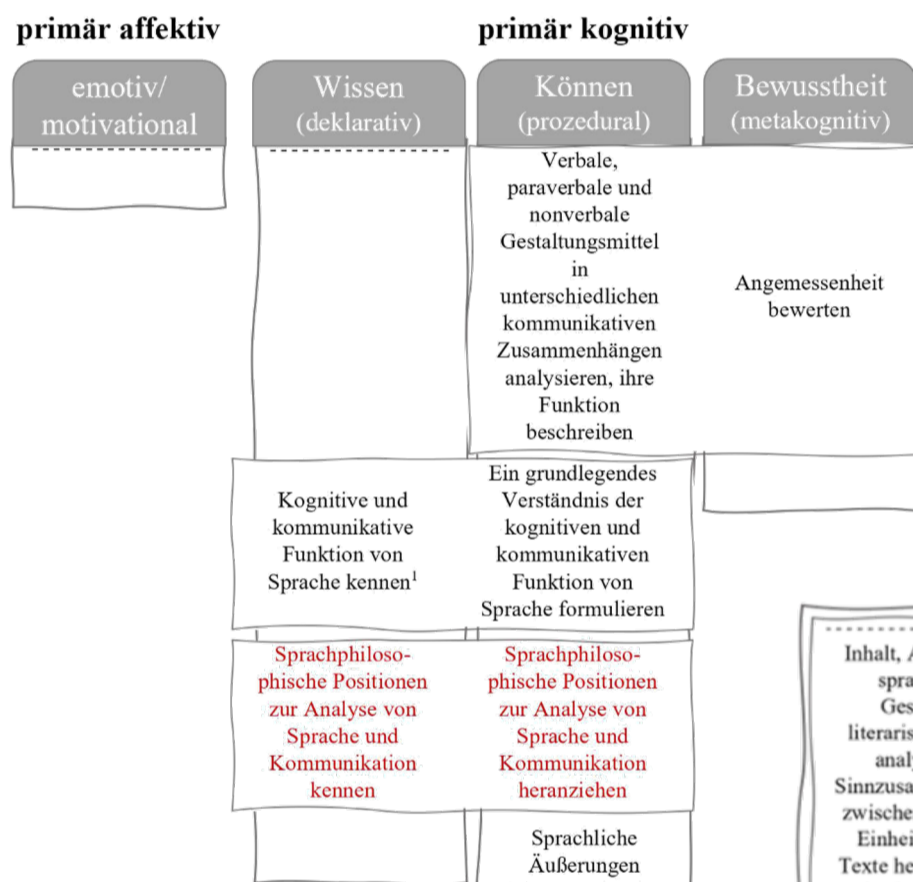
primär affektiv

primär kognitiv

| emotiv/ motivational | Wissen (deklarativ) | Können (prozedural) | Bewusstheit (metakognitiv) |
|---|---|---|---|
| | | Verbale, paraverbale und nonverbale Gestaltungsmittel in unterschiedlichen kommunikativen Zusammenhängen analysieren, ihre Funktion beschreiben | Angemessenheit bewerten |
| | Kognitive und kommunikative Funktion von Sprache kennen$^1$ | Ein grundlegendes Verständnis der kognitiven und kommunikativen Funktion von Sprache formulieren | |
| | Sprachphilosophische Positionen zur Analyse von Sprache und Kommunikation kennen | Sprachphilosophische Positionen zur Analyse von Sprache und Kommunikation heranziehen | Inhalt, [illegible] spra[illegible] Ges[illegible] literaris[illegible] analy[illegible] Sinnzusa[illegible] zwische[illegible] Einhei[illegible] Texte he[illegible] |
| | | Sprachliche Äußerungen | |